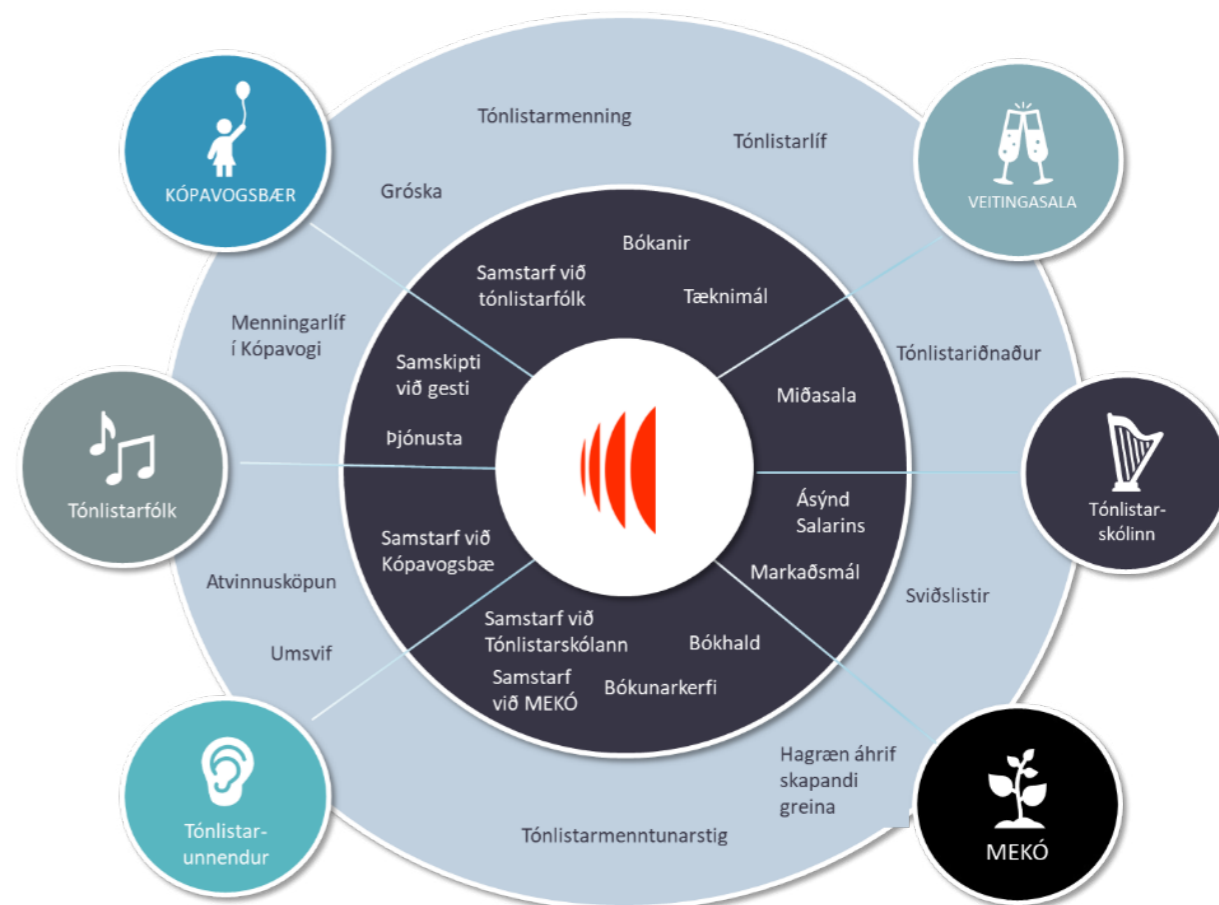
KÓPAVOGSBÆR

Tónlistarmenning

Tónlistarlíf

VEITINGASALA

Gróska

Bókanir

Samstarf við tónlistarfólk

Tæknimál

Menningarlíf í Kópavogi

Tónlistariðnaður

Samskipti við gesti

Miðasala

Þjónusta

Tónlistarfólk

Ásýnd Salarins

Tónlistarskólinn

Samstarf við Kópavogsbæ

Markaðsmál

Atvinnusköpun

Sviðslistir

Samstarf við Tónlistarskólann

Bókhald

Umsvif

Samstarf við MEKÓ

Bókunarkerfi

Hagræn áhrif skapandi greina

Tónlistarunnendur

Tónlistarmenntunarstig

MEKÓ